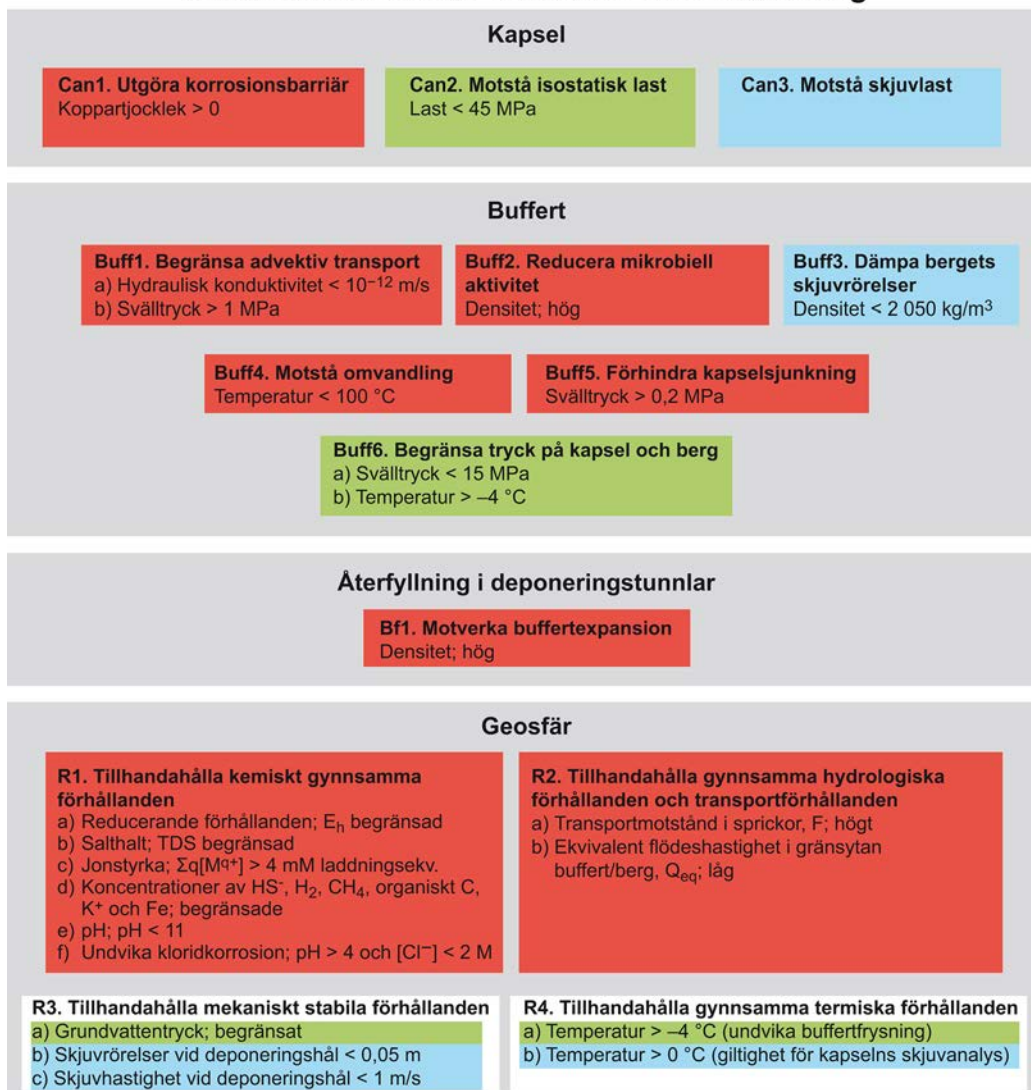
Kapsel

Can1. Utgöra korrosionsbarriär
Koppartjocklek > 0

Can2. Motstå isostatisk last
Last < 45 MPa

Can3. Motstå skjuvlast

Buffert

Buff1. Begränsa advektiv transport
a) Hydraulisk konduktivitet < $10^{-12}$ m/s
b) Svälltryck > 1 MPa

Buff2. Reducera mikrobiell aktivitet
Densitet; hög

Buff3. Dämpa bergets skjuvrörelser
Densitet < 2 050 kg/m$^3$

Buff4. Motstå omvandling
Temperatur < 100 °C

Buff5. Förhindra kapselsjunkning
Svälltryck > 0,2 MPa

Buff6. Begränsa tryck på kapsel och berg
a) Svälltryck < 15 MPa
b) Temperatur > –4 °C

Återfyllning i deponeringstunnlar

Bf1. Motverka buffertexpansion
Densitet; hög

Geosfär

R1. Tillhandahålla kemiskt gynnsamma förhållanden
a) Reducerande förhållanden; $E_h$ begränsad
b) Salthalt; TDS begränsad
c) Jonstyrka; $\Sigma q[M^{q+}]$ > 4 mM laddningsekv.
d) Koncentrationer av $HS^-$, $H_2$, $CH_4$, organiskt C, $K^+$ och Fe; begränsade
e) pH; pH < 11
f) Undvika kloridkorrosion; pH > 4 och [$Cl^-$] < 2 M

R2. Tillhandahålla gynnsamma hydrologiska förhållanden och transportförhållanden
a) Transportmotstånd i sprickor, F; högt
b) Ekvivalent flödeshastighet i gränsytan buffert/berg, $Q_{eq}$; låg

R3. Tillhandahålla mekaniskt stabila förhållanden
a) Grundvattentryck; begränsat
b) Skjuvrörelser vid deponeringshål < 0,05 m
c) Skjuvhastighet vid deponeringshål < 1 m/s

R4. Tillhandahålla gynnsamma termiska förhållanden
a) Temperatur > –4 °C (undvika buffertfrysning)
b) Temperatur > 0 °C (giltighet för kapselns skjuvanalys)